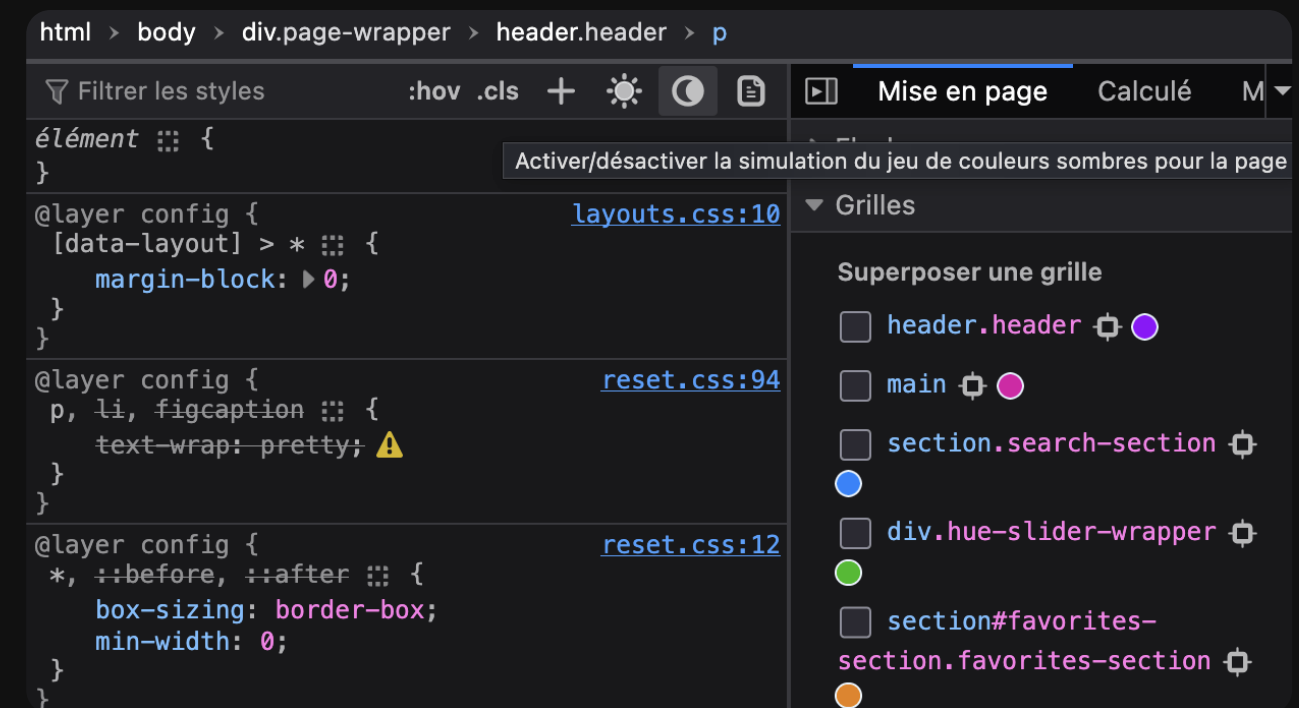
html > body > div.page-wrapper > header.header > p

Filtrer les styles :hov .cls +

Mise en page Calculé M

Activer/désactiver la simulation du jeu de couleurs sombres pour la page

élément {
}

@layer config { layouts.css:10
[data-layout] > * {
margin-block: 0;
}
}

@layer config { reset.css:94
p, li, figcaption {
text-wrap: pretty;
}
}

@layer config { reset.css:12
*, ::before, ::after {
box-sizing: border-box;
min-width: 0;
}
}

Flexbox

Grilles

Superposer une grille

header.header

main

section.search-section

div.hue-slider-wrapper

section#favorites-section.favorites-section